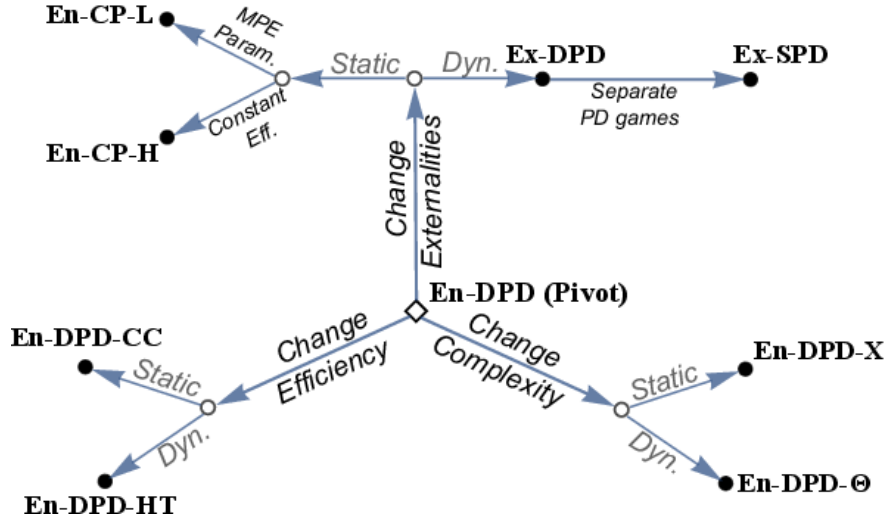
En-CP-L

MPE Param.

Static

Dyn.

Ex-DPD

Ex-SPD

Separate PD games

Constant Eff.

En-CP-H

Change Externalities

En-DPD (Pivot)

En-DPD-CC

Change Efficiency

Change Complexity

Static

Static

En-DPD-X

Dyn.

Dyn.

En-DPD-HT

En-DPD-Θ